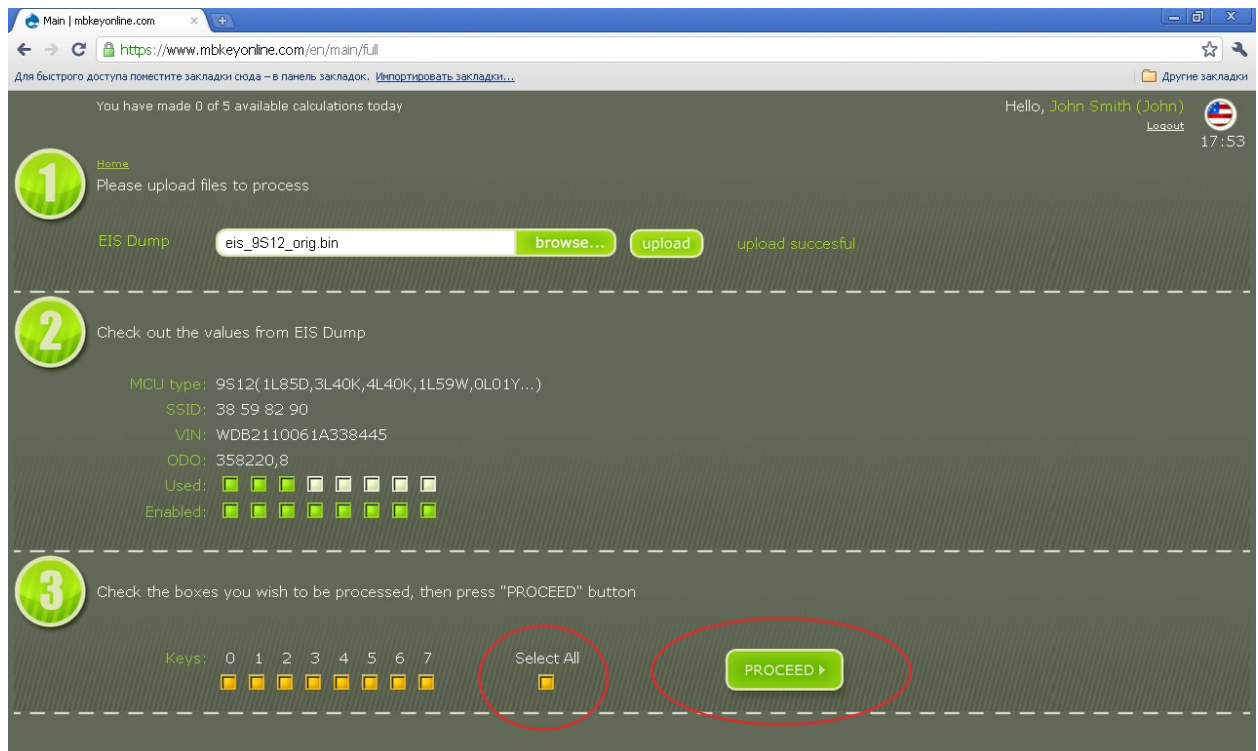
Main | mbkeyonline.com ×

https://www.mbkeyonline.com/en/main/full

Для быстрого доступа поместите закладки сюда – в панель закладок. Импортировать закладки...

Другие закладки

You have made 0 of 5 available calculations today

Hello, John Smith (John)
Logout

17:53

1

Home
Please upload files to process

EIS Dump eis_9S12_orig.bin browse... upload upload succesful

2

Check out the values from EIS Dump

MCU type: 9S12(1L85D,3L40K,4L40K,1L59W,0L01Y...)
SSID: 38 59 82 90
VIN: WDB2110061A338445
ODO: 358220,8
Used:
Enabled:

3

Check the boxes you wish to be processed, then press "PROCEED" button

Keys: 0 1 2 3 4 5 6 7

Select All

PROCEED ▸